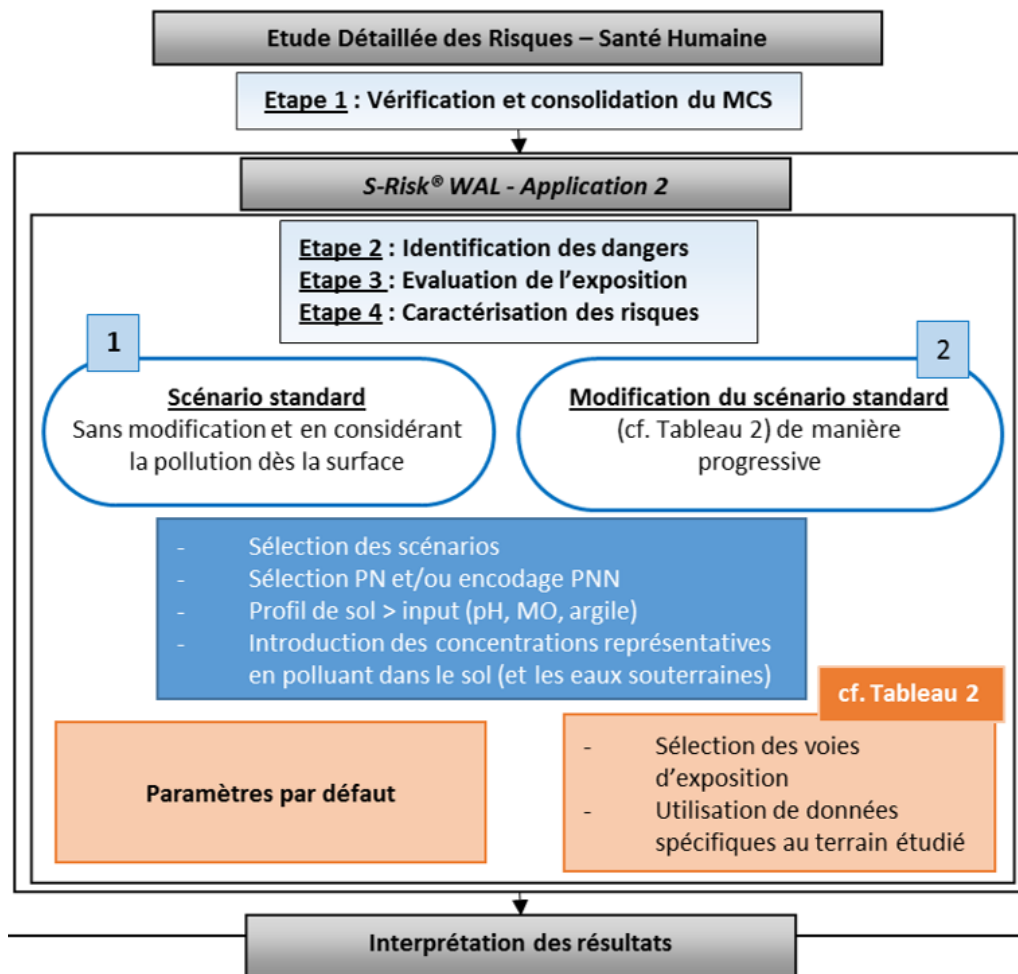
Etude Détaillée des Risques – Santé Humaine

Etape 1 : Vérification et consolidation du MCS

S-Risk® WAL - Application 2

Etape 2 : Identification des dangers
Etape 3 : Evaluation de l'exposition
Etape 4 : Caractérisation des risques

1

Scénario standard
Sans modification et en considérant la pollution dès la surface

2

Modification du scénario standard
(cf. Tableau 2) de manière progressive

- Sélection des scénarios
- Sélection PN et/ou encodage PNN
- Profil de sol > input (pH, MO, argile)
- Introduction des concentrations représentatives en polluant dans le sol (et les eaux souterraines)

cf. Tableau 2

Paramètres par défaut

- Sélection des voies d'exposition
- Utilisation de données spécifiques au terrain étudié

Interprétation des résultats